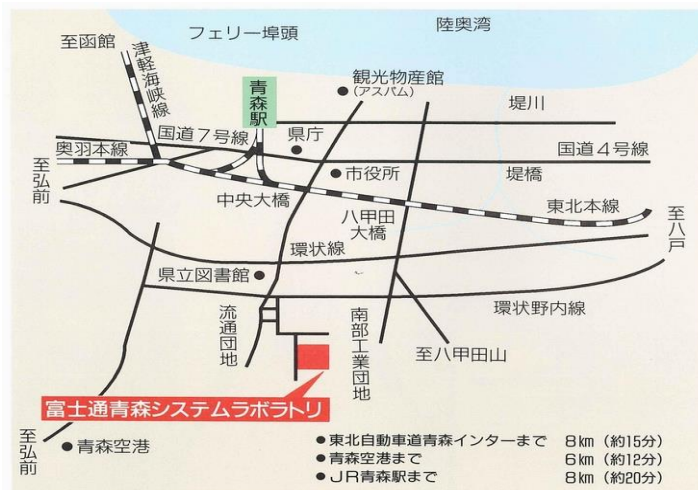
陸奥湾

フェリー埠頭

至函館

津軽海峡線

青森駅

観光物産館（アスパム）

堤川

国道７号線

県庁

国道４号線

奥羽本線

市役所

堤橋

至弘前

中央大橋

八甲田大橋

東北本線

至八戸

環状線

県立図書館

環状野内線

流通団地

南部工業団地

至八甲田山

富士通青森システムラボラトリ

至弘前

青森空港

●東北自動車道青森インターまで　8km（約15分）
●青森空港まで　6km（約12分）
●JR青森駅まで　8km（約20分）